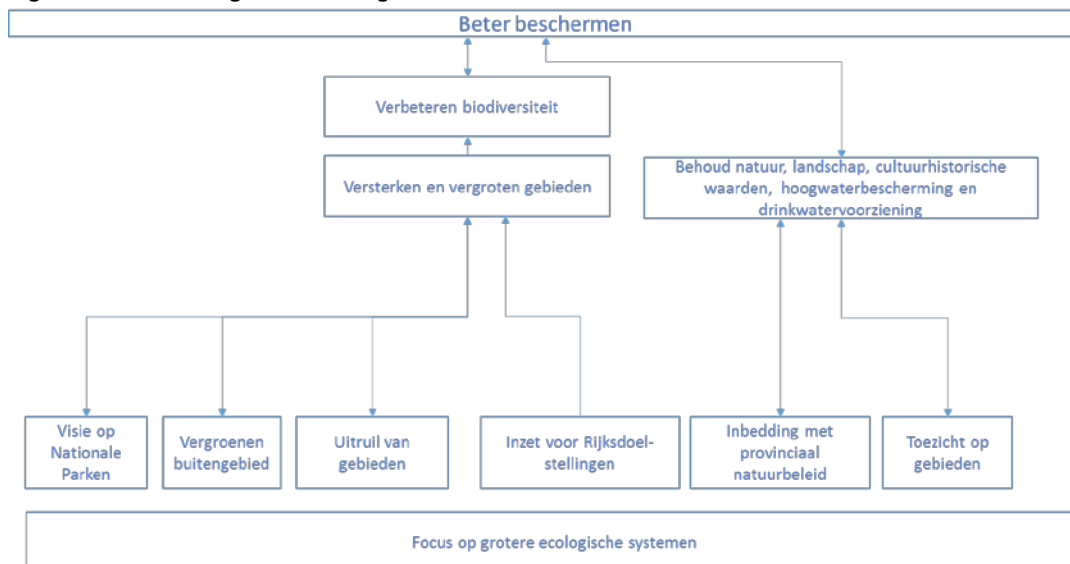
Beter beschermen

Verbeteren biodiversiteit

Versterken en vergroten gebieden

Behoud natuur, landschap, cultuurhistorische waarden, hoogwaterbescherming en drinkwatervoorziening

Visie op Nationale Parken

Vergroenen buitengebied

Uitruil van gebieden

Inzet voor Rijksdoelstellingen

Inbedding met provinciaal natuurbeleid

Toezicht op gebieden

Focus op grotere ecologische systemen